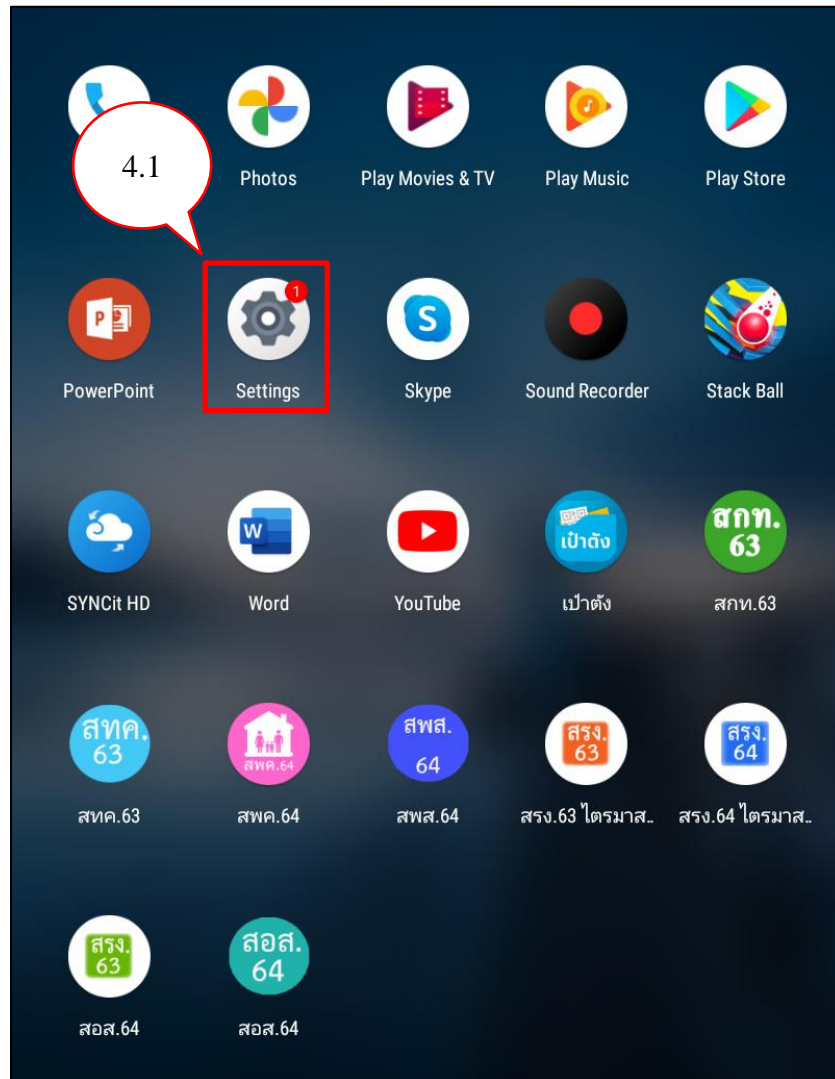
4.1

Photos

Play Movies & TV

Play Music

Play Store

P

PowerPoint

1

Settings

S

Skype

Sound Recorder

Stack Ball

SYNCit HD

W

Word

YouTube

เป๋าตัง

เป๋าตัง

สกท.
63

สกท.63

สทค.
63

สทค.63

สพค.64

สพค.64

สพส.
64

สพส.64

สรง.
63

สรง.63 ไตรมาส..

สรง.
64

สรง.64 ไตรมาส..

สรง.
63

สอส.64

สอส.
64

สอส.64